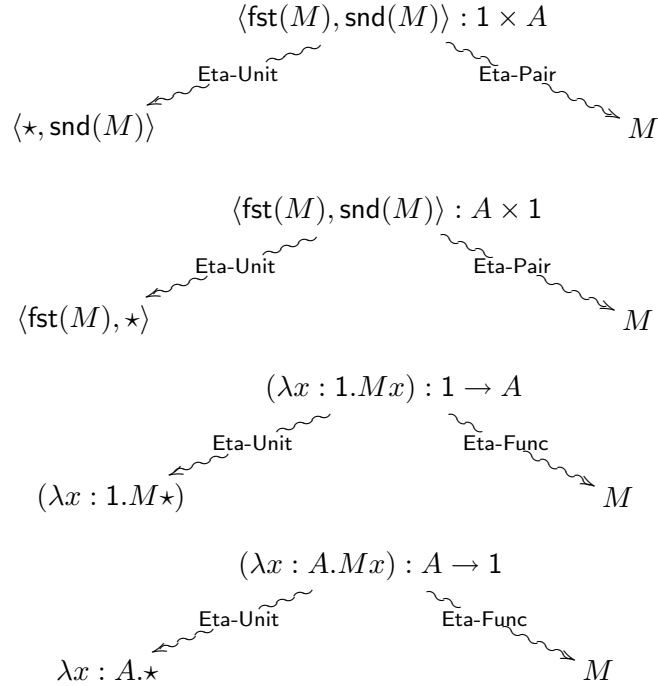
$\langle \mathsf{fst}(M), \mathsf{snd}(M) \rangle : 1 \times A$

Eta-Unit

Eta-Pair

$\langle \star, \mathsf{snd}(M) \rangle$

$M$

$\langle \mathsf{fst}(M), \mathsf{snd}(M) \rangle : A \times 1$

Eta-Unit

Eta-Pair

$\langle \mathsf{fst}(M), \star \rangle$

$M$

$(\lambda x : 1.Mx) : 1 \to A$

Eta-Unit

Eta-Func

$(\lambda x : 1.M\star)$

$M$

$(\lambda x : A.Mx) : A \to 1$

Eta-Unit

Eta-Func

$\lambda x : A.\star$

$M$